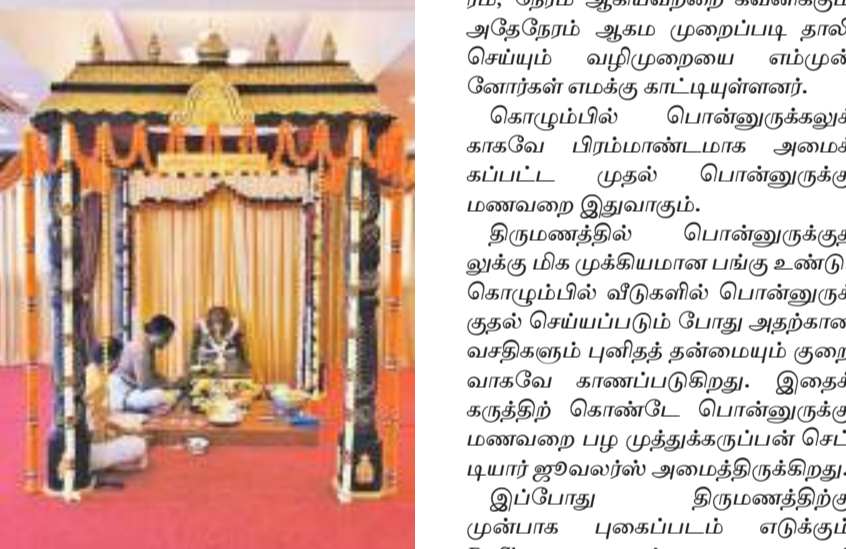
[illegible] அதேநேரம் ஆகம முறைப்படி தாலி செய்யும் வழிமுறையை எம்முன்னோர்கள் எமக்கு காட்டியுள்ளனர்.

கொழும்பில் பொன்னுருக்கலுக்காகவே பிரம்மாண்டமாக அமைக்கப்பட்ட முதல் பொன்னுருக்கு மணவறை இதுவாகும்.

திருமணத்தில் பொன்னுருக்குதலுக்கு மிக முக்கியமான பங்கு உண்டு. கொழும்பில் வீடுகளில் பொன்னுருக்குதல் செய்யப்படும் போது அதற்கான வசதிகளும் புனிதத் தன்மையும் குறைவாகவே காணப்படுகிறது. இதைக் கருத்திற் கொண்டே பொன்னுருக்கு மணவறை பழ முத்துக்கருப்பன் செட்டியார் ஜூவலர்ஸ் அமைத்திருக்கிறது.

இப்போது திருமணத்திற்கு முன்பாக புகைப்படம் எடுக்கும் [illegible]